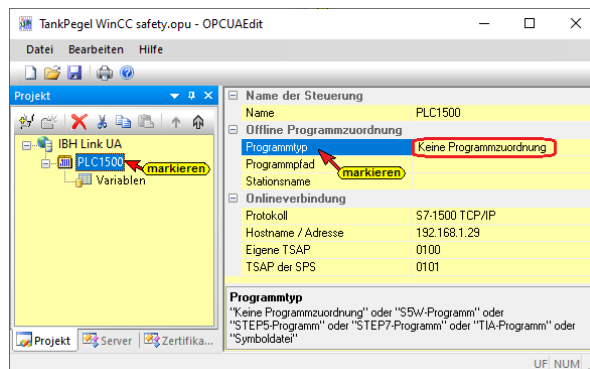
TankPegel WinCC safety.opu - OPCUAEdit

Datei Bearbeiten Hilfe

Projekt

IBH Link UA
PLC1500 markieren
Variablen

| | |
|---|---|
| Name der Steuerung | |
| Name | PLC1500 |
| Offline Programmzuordnung | |
| Programmtyp | Keine Programmzuordnung |
| Programmpfad | |
| Stationsname | |
| Onlineverbindung | |
| Protokoll | S7-1500 TCP/IP |
| Hostname / Adresse | 192.168.1.29 |
| Eigene TSAP | 0100 |
| TSAP der SPS | 0101 |

markieren

Programmtyp
"Keine Programmzuordnung" oder "S5W-Programm" oder "STEP5-Programm" oder "STEP7-Programm" oder "TIA-Programm" oder "Symboldatei"

Projekt Server Zertifika...

UF NUM